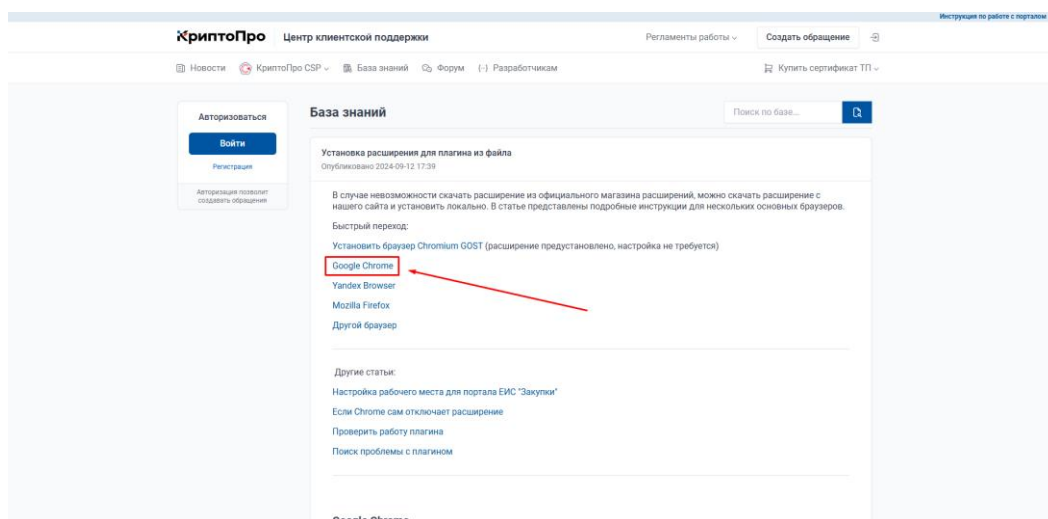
Инструкция по работе с порталом

КриптоПро Центр клиентской поддержки

Регламенты работы

Создать обращение

Новости КриптоПро CSP База знаний Форум Разработчикам

Купить сертификат ТП

Авторизоваться

Войти

Регистрация

Авторизация позволит создавать обращения

База знаний

Поиск по базе...

Установка расширения для плагина из файла

Опубликовано 2024-09-12 17:39

В случае невозможности скачать расширение из официального магазина расширений, можно скачать расширение с нашего сайта и установить локально. В статье представлены подробные инструкции для нескольких основных браузеров.

Быстрый переход:

Установить браузер Chromium GOST (расширение предустановлено, настройка не требуется)

Google Chrome

Yandex Browser

Mozilla Firefox

Другой браузер

Другие статьи:

Настройка рабочего места для портала ЕИС "Закупки"

Если Chrome сам отключает расширение

Проверить работу плагина

Поиск проблемы с плагином

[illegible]